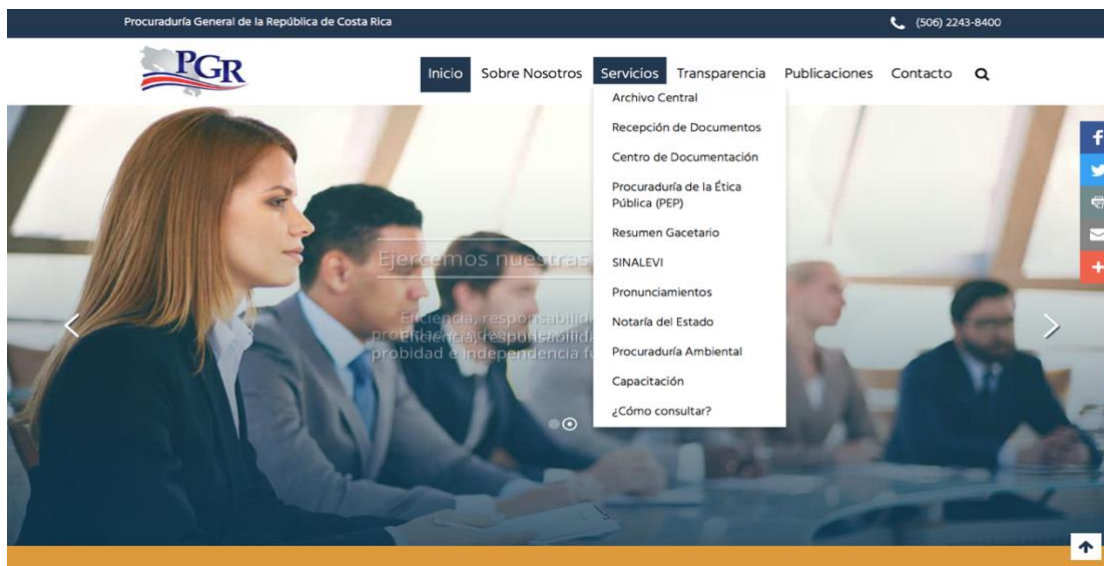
Procuraduría General de la República de Costa Rica

(506) 2243-8400

PGR

Inicio Sobre Nosotros Servicios Transparencia Publicaciones Contacto

Archivo Central
Recepción de Documentos
Centro de Documentación
Procuraduría de la Ética Pública (PEP)
Resumen Gacetario
SINALEVI
Pronunciamientos
Notaría del Estado
Procuraduría Ambiental
Capacitación
¿Cómo consultar?

Ejercemos nuestras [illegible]

Eficiencia, responsabilid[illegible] pro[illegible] probidad e independencia f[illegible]